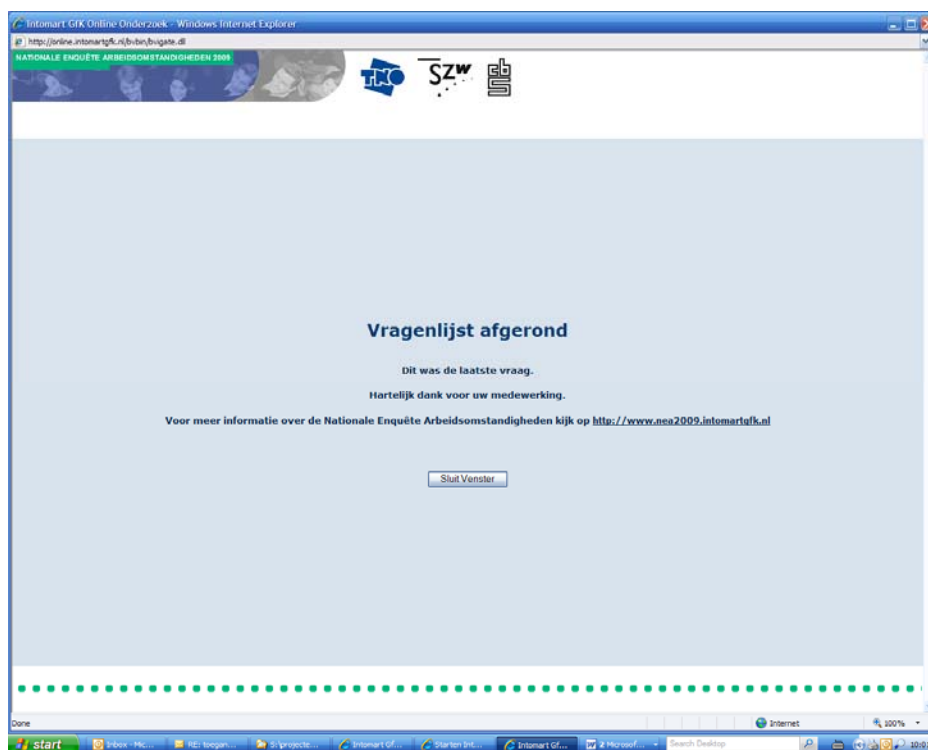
Intomart GfK Online Onderzoek - Windows Internet Explorer

http://online.intomartgfk.nl/bvbin/bvigate.dll

NATIONALE ENQUÊTE ARBEIDSOMSTANDIGHEDEN 2009

TNO SZW cbs

Vragenlijst afgerond

Dit was de laatste vraag.

Hartelijk dank voor uw medewerking.

Voor meer informatie over de Nationale Enquête Arbeidsomstandigheden kijk op http://www.nea2009.intomartgfk.nl

Sluit Venster

Done

Internet

100%

start

Inbox - Mic...

RE: toegan...

S:\projecte...

Intomart Gf...

Starten Int...

Intomart Gf...

2 Microsof...

Search Desktop

10:0